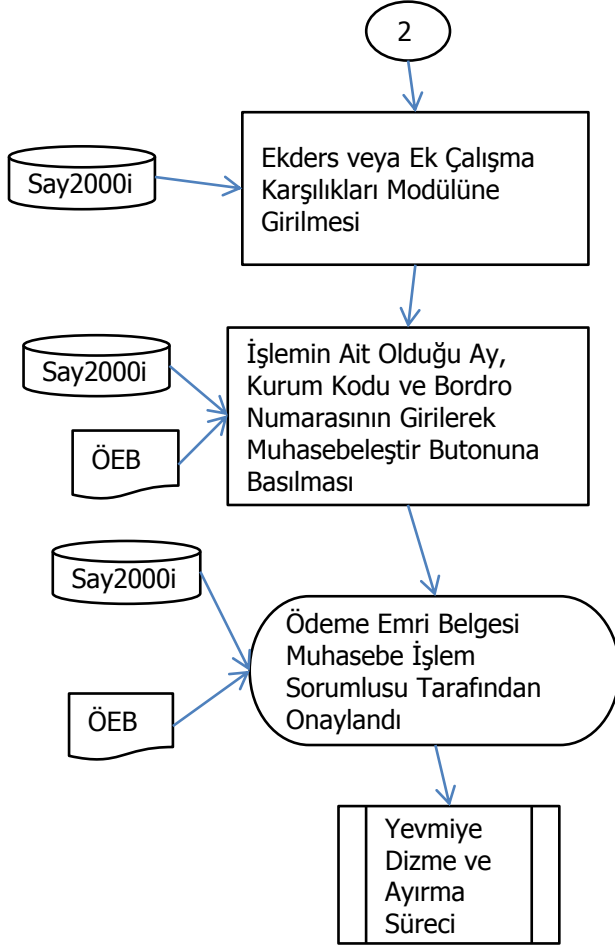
2

Say2000i

Ekders veya Ek Çalışma Karşılıkları Modülüne Girilmesi

Say2000i

ÖEB

İşlemin Ait Olduğu Ay, Kurum Kodu ve Bordro Numarasının Girilerek Muhasebeleştir Butonuna Basılması

Say2000i

ÖEB

Ödeme Emri Belgesi Muhasebe İşlem Sorumlusu Tarafından Onaylandı

Yevmiye Dizme ve Ayırma Süreci